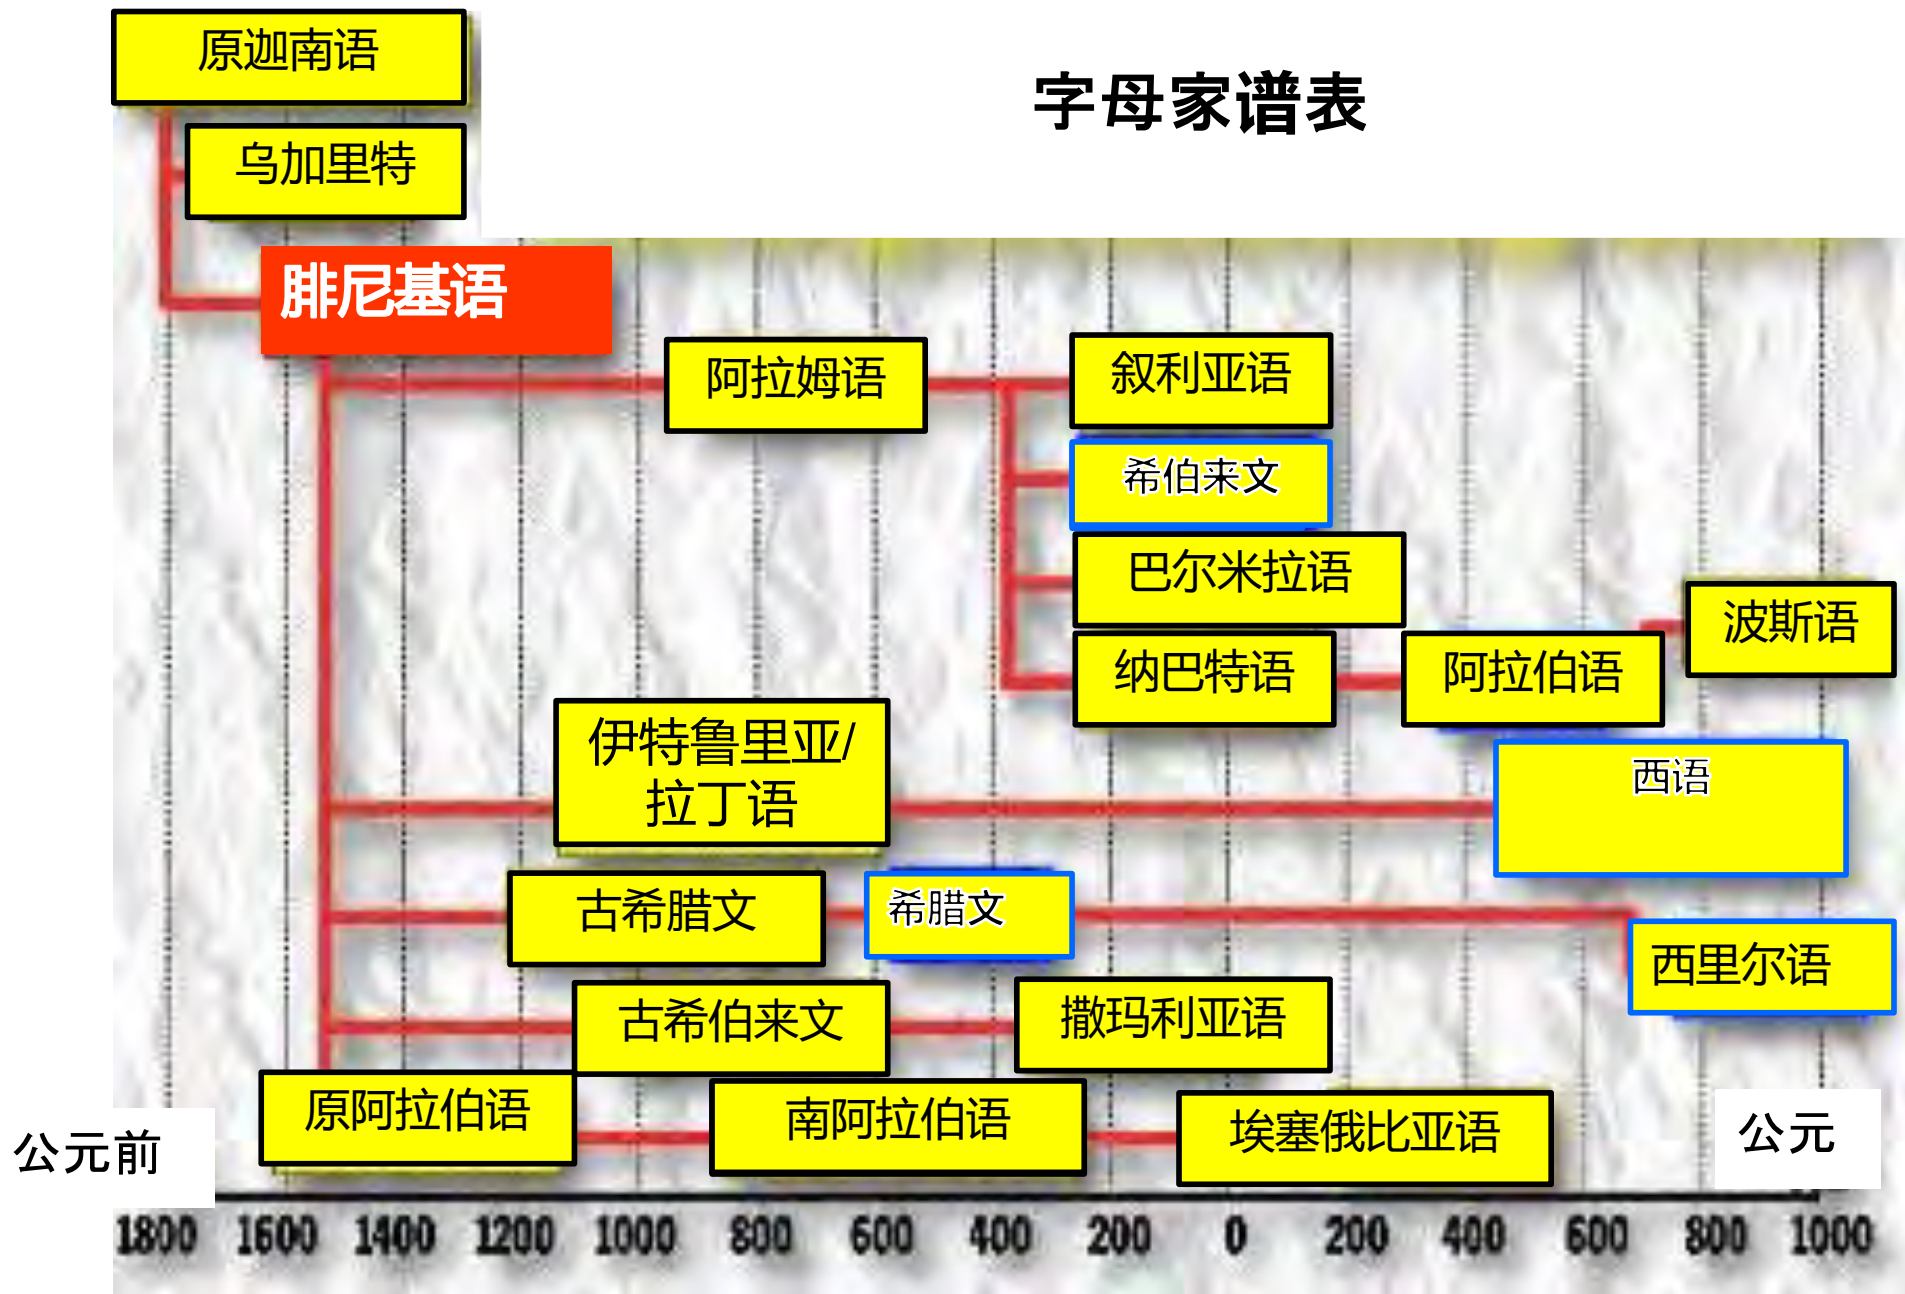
原迦南语

乌加里特

字母家谱表

腓尼基语

阿拉姆语

叙利亚语

希伯来文

巴尔米拉语

波斯语

纳巴特语

阿拉伯语

伊特鲁里亚/拉丁语

西语

古希腊文

希腊文

西里尔语

古希伯来文

撒玛利亚语

原阿拉伯语

南阿拉伯语

埃塞俄比亚语

公元前

公元

1800 1600 1400 1200 1000 800 600 400 200 0 200 400 600 800 1000